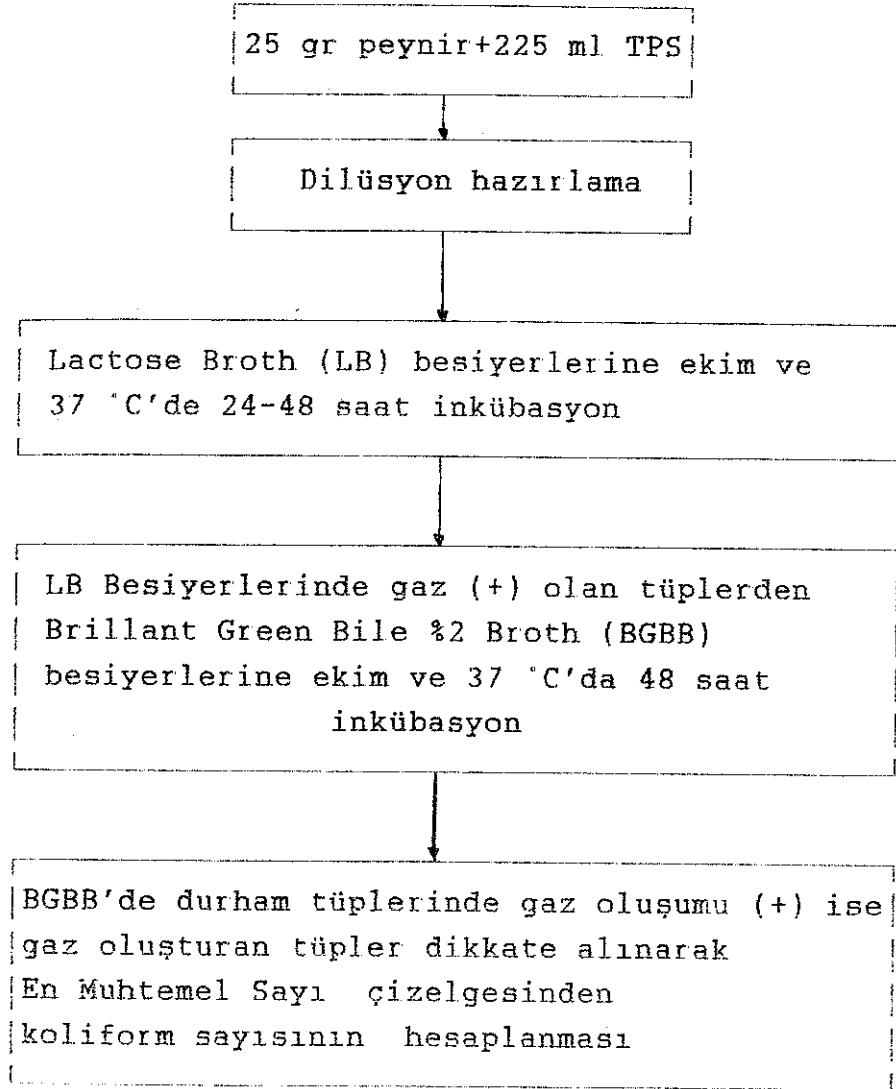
25 gr peynir+225 ml TPS

Dilüsyon hazırlama

Lactose Broth (LB) besiyerlerine ekim ve 37 °C'de 24-48 saat inkübasyon

LB Besiyerlerinde gaz (+) olan tüplerden Brillant Green Bile %2 Broth (BGBB) besiyerlerine ekim ve 37 °C'da 48 saat inkübasyon

BGBB'de durham tüplerinde gaz oluşumu (+) ise gaz oluşturan tüpler dikkate alınarak En Muhtemel Sayı çizelgesinden koliform sayısının hesaplanması